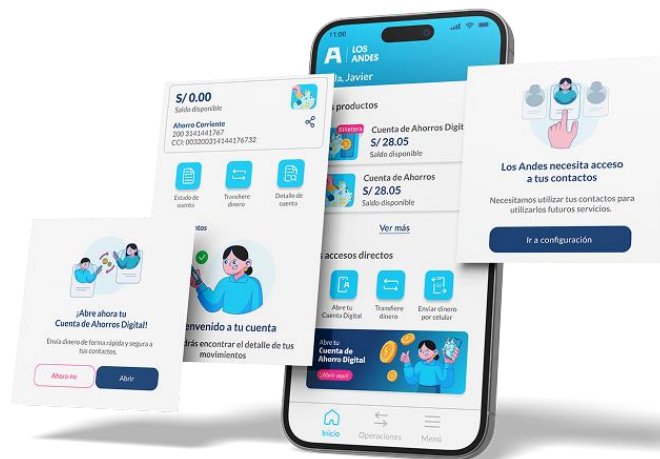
11:00

LOS ANDES

a, Javier

s productos

Billetera

Cuenta de Ahorros Digit

S/ 28.05

Saldo disponible

Cuenta de Ahorros

S/ 28.05

Saldo disponible

Ver más

s accesos directos

Abre tu Cuenta Digital

Transfiere dinero

Enviar dinero por celular

Abre tu Cuenta de Ahorro Digital

Abrir aquí

Inicio

Operaciones

Menú

S/ 0.00

Saldo disponible

Ahorro Corriente

200 3141441767

CCI: 003200314144176732

Estado de cuenta

Transferir dinero

Detalle de cuenta

ntos

envenido a tu cuenta

drás encontrar el detalle de tus movimientos

¡Abre ahora tu Cuenta de Ahorros Digital!

Envía dinero de forma rápida y segura a tus contactos.

Ahora no

Abrir

Los Andes necesita acceso a tus contactos

Necesitamos utilizar tus contactos para utilizarlos futuros servicios.

Ir a configuración